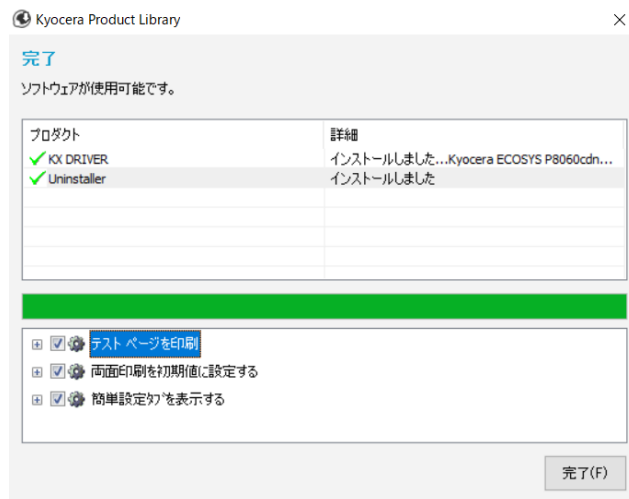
Kyocera Product Library

完了

ソフトウェアが使用可能です。

| プロダクト | 詳細 |
|---|---|
| KX DRIVER | インストールしました…Kyocera ECOSYS P8060cdn… |
| Uninstaller | インストールしました |

テスト ページを印刷

両面印刷を初期値に設定する

簡単設定タブを表示する

完了(F)